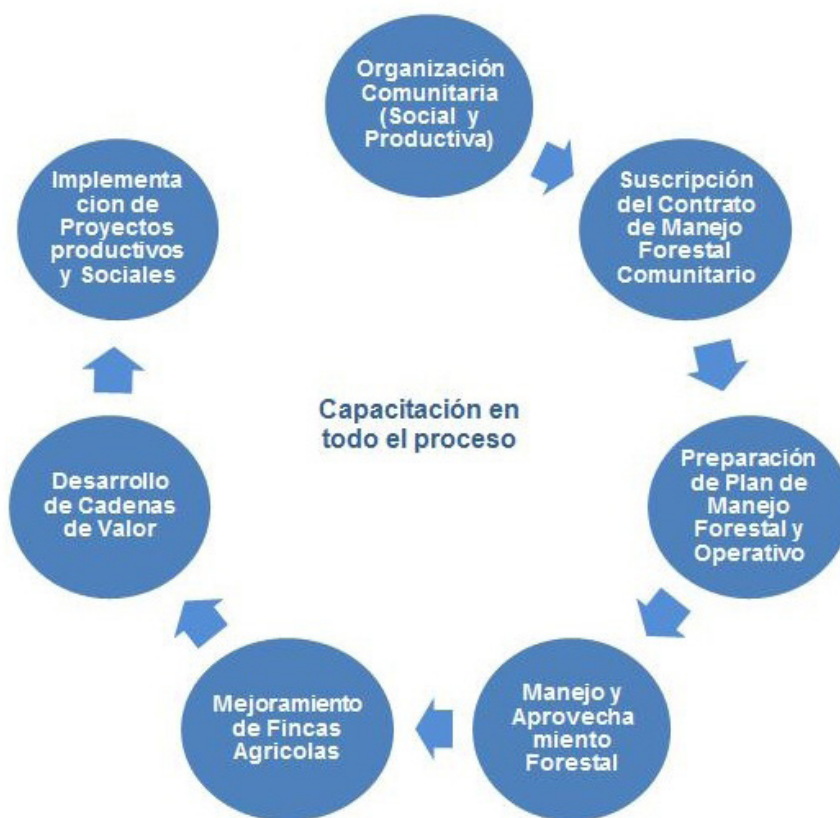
Organización Comunitaria (Social y Productiva)

Suscripción del Contrato de Manejo Forestal Comunitario

Preparación de Plan de Manejo Forestal y Operativo

Manejo y Aprovechamiento Forestal

Mejoramiento de Fincas Agricolas

Desarrollo de Cadenas de Valor

Implementacion de Proyectos productivos y Sociales

Capacitación en todo el proceso